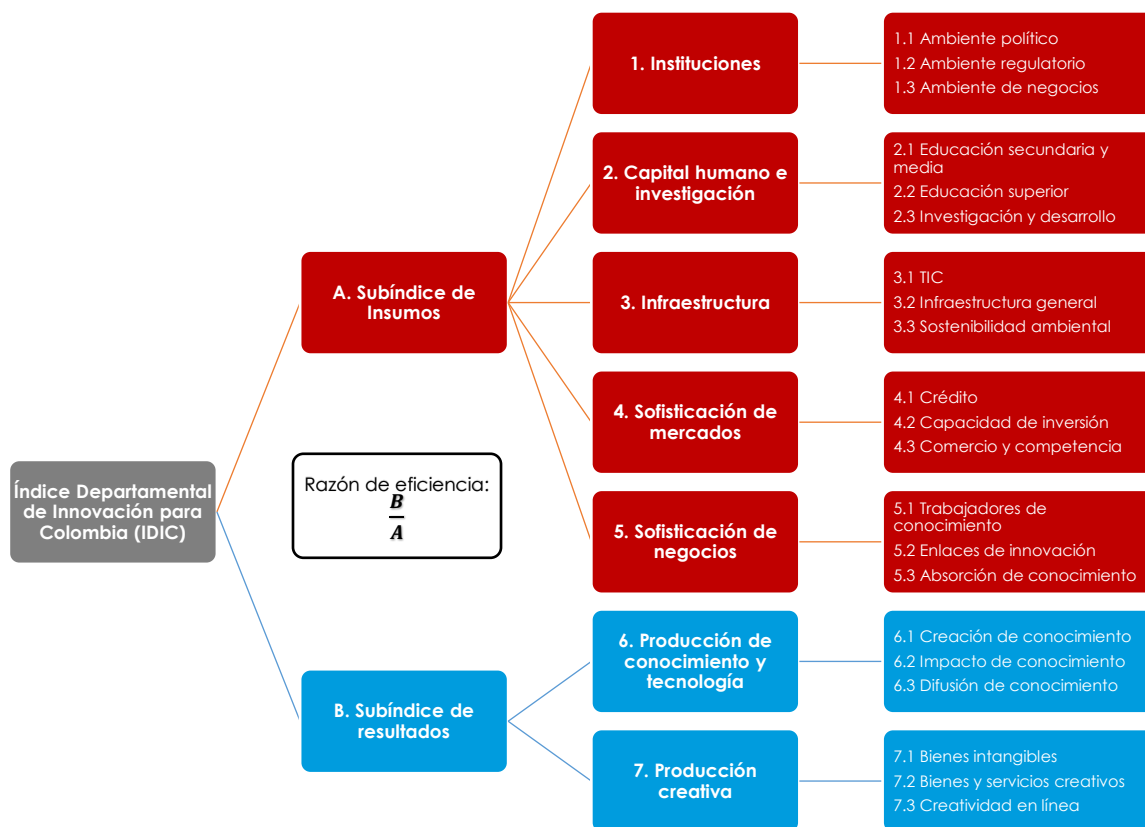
Índice Departamental de Innovación para Colombia (IDIC)

A. Subíndice de Insumos

1. Instituciones

1.1 Ambiente político
1.2 Ambiente regulatorio
1.3 Ambiente de negocios

2. Capital humano e investigación

2.1 Educación secundaria y media
2.2 Educación superior
2.3 Investigación y desarrollo

3. Infraestructura

3.1 TIC
3.2 Infraestructura general
3.3 Sostenibilidad ambiental

4. Sofisticación de mercados

4.1 Crédito
4.2 Capacidad de inversión
4.3 Comercio y competencia

5. Sofisticación de negocios

5.1 Trabajadores de conocimiento
5.2 Enlaces de innovación
5.3 Absorción de conocimiento

Razón de eficiencia: $\frac{B}{A}$

B. Subíndice de resultados

6. Producción de conocimiento y tecnología

6.1 Creación de conocimiento
6.2 Impacto de conocimiento
6.3 Difusión de conocimiento

7. Producción creativa

7.1 Bienes intangibles
7.2 Bienes y servicios creativos
7.3 Creatividad en línea